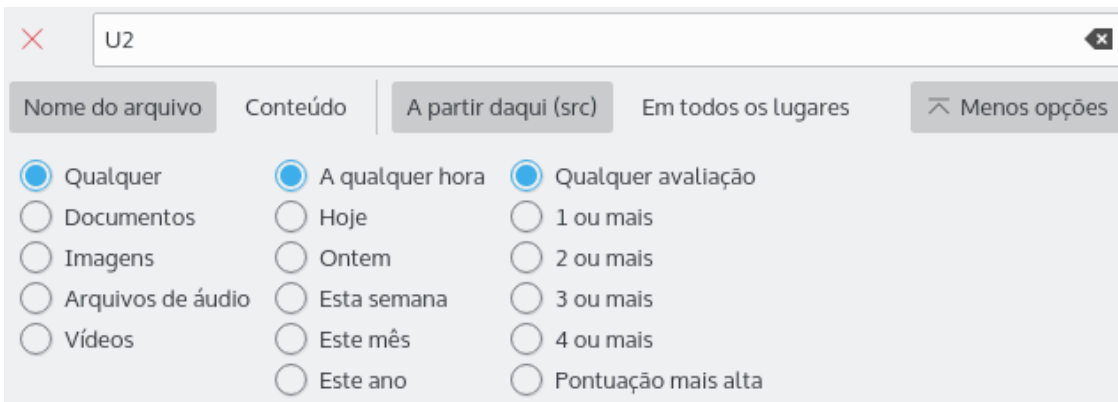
U2

Nome do arquivo Conteúdo A partir daqui (src) Em todos os lugares Menos opções

Qualquer
Documentos
Imagens
Arquivos de áudio
Vídeos

A qualquer hora
Hoje
Ontem
Esta semana
Este mês
Este ano

Qualquer avaliação
1 ou mais
2 ou mais
3 ou mais
4 ou mais
Pontuação mais alta